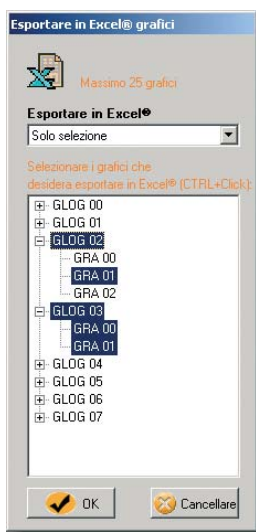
Esportare in Excel® grafici

Massimo 25 grafici

Esportare in Excel®

Solo selezione

Selezionare i grafici che desidera esportare in Excel® (CTRL+Click):

GLOG 00
GLOG 01
GLOG 02
GRA 00
GRA 01
GRA 02
GLOG 03
GRA 00
GRA 01
GLOG 04
GLOG 05
GLOG 06
GLOG 07

OK

Cancellare